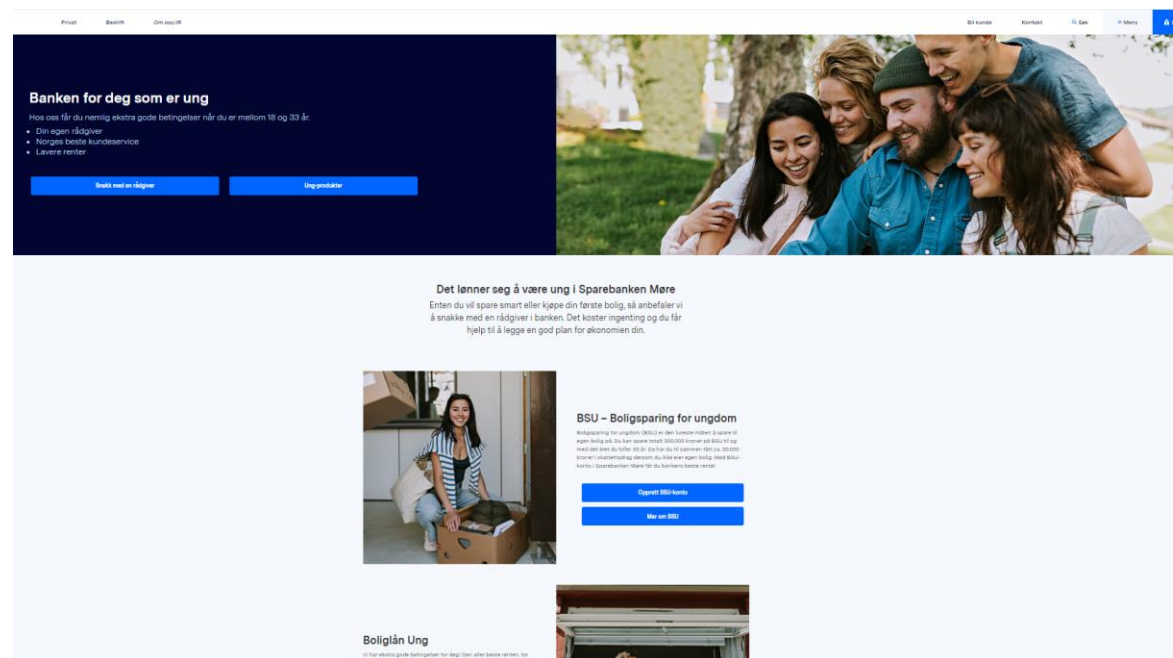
Privat Bedrift Om oss/IR

Bli kunde Kontakt Søk Meny

Banken for deg som er ung

Hos oss får du nemlig ekstra gode betingelser når du er mellom 18 og 33 år.

- Din egen rådgiver
- Norges beste kundeservice
- Lavere renter

Snakk med en rådgiver

Ung-produkter

Det lønner seg å være ung i Sparebanken Møre

Enten du vil spare smart eller kjøpe din første bolig, så anbefaler vi å snakke med en rådgiver i banken. Det koster ingenting og du får hjelp til å legge en god plan for økonomien din.

BSU – Boligsparing for ungdom

Boligsparing for ungdom (BSU) er den lureste måten å spare til egen bolig på. Du kan spare totalt 300.000 kroner på BSU til og med det året du fyller 33 år. Da har du til sammen fått ca. 30.000 kroner i skattefradrag dersom du ikke eier egen bolig. Med BSU-konto i Sparebanken Møre får du bankens beste rente!

Opprett BSU-konto

Mer om BSU

Boliglån Ung

Vi har ekstra gode betingelser for deg! Den aller beste renten, for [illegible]